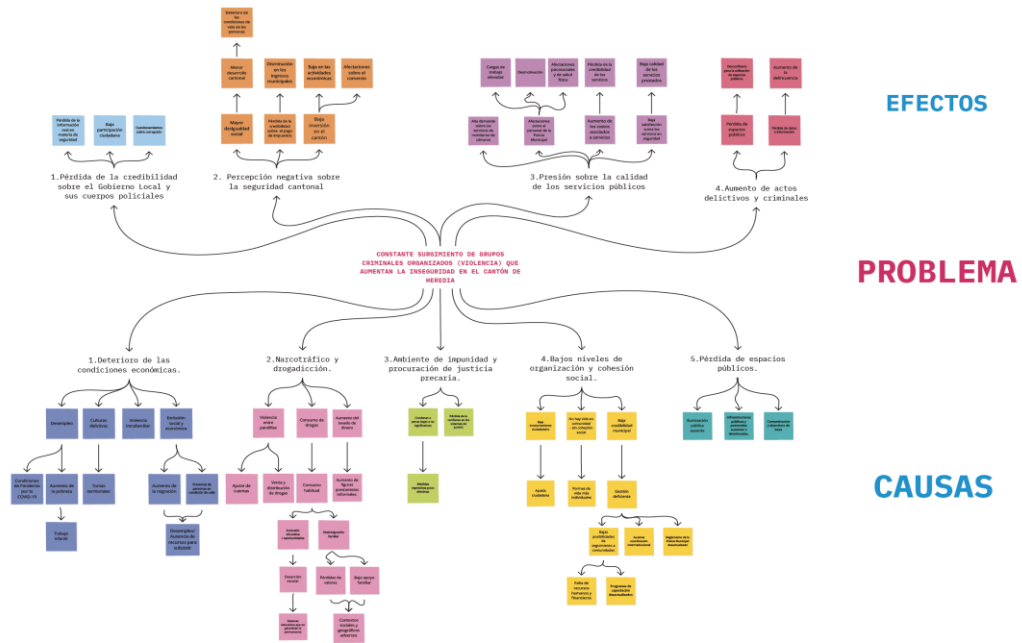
EFECTOS

PROBLEMA

CAUSAS

CONSTANTE SURGIMIENTO DE GRUPOS CRIMINALES ORGANIZADOS (VIOLENCIA) QUE AUMENTAN LA INSEGURIDAD EN EL CANTÓN DE HEREDIA

1.Pérdida de la credibilidad sobre el Gobierno Local y sus cuerpos policiales

Pérdida de la información real en materia de seguridad

Baja participación ciudadana

Cuestionamiento sobre corrupción

2. Percepción negativa sobre la seguridad cantonal

Deterioro de las condiciones de vida de las personas

Menor desarrollo cantonal

Disminución en los ingresos municipales

Baja en las actividades económicas

Afectaciones sobre el comercio

Mayor desigualdad social

Pérdida de la credibilidad sobre el trabajo municipal

Baja inversión en el cantón

3.Presión sobre la calidad de los servicios públicos

Cargas de trabajo elevadas

Desmotivación

Afectaciones psicosociales y de salud física

Pérdida de la credibilidad de los servicios

Baja calidad de los servicios prestados

Alta demanda sobre los servicios de bomberos de cantones

Afectaciones sobre el personal de la Policía Municipal

Aumento de los costos asociados a servicios

Baja satisfacción sobre los servicios en seguridad

4.Aumento de actos delictivos y criminales

Inconformes para la utilización de espacios públicos

Aumento de la delincuencia

Pérdida de espacios públicos

Pérdida de lazos comunitarios

1.Deterioro de las condiciones económicas.

Desempleo

Cultivos delictivos

Violencia intrafamiliar

Exclusión social y económica

Condiciones de Pandemia por la COVID-19

Aumento de la pobreza

Temas territoriales

Aumento de la migración

Aumento de personas en condición de calle

Trabajo infantil

Desempleo/ Aumento de recursos para subsistir

2.Narcotráfico y drogadicción.

Violencia entre pandillas

Consumo de drogas

Aumento del lavado de dinero

Ajuste de cuentas

Venta y distribución de drogas

Consumo habitual

Aumento de figuras prestamistas informales

Ausencia educativa y oportunidades

Desintegración familiar

Deserción escolar

Pérdidas de valores

Bajo apoyo familiar

Falta de oportunidades educativas para la generación

Contextos sociales y geográficos adversos

3.Ambiente de impunidad y procuración de justicia precaria.

Conductas antisociales y de ilegalidad

Poca confianza en el sistema de justicia

Medidas represivas poco efectivas

4.Bajos niveles de organización y cohesión social.

Bajo involucramiento ciudadano

No hay relación comunidad con la gestión social

Baja credibilidad municipal

Apatía ciudadana

Formas de vida más individuales

Gestión deficiente

Bajas posibilidades de seguimiento a comunidades

Acciones coordinación interinstitucional

Seguimiento de la Mesa de Trabajo Interinstitucional

Falta de recursos humanos y financieros

Programas de capacitación desarticulados

5.Pérdida de espacios públicos.

Iluminación pública escasa

Infraestructuras públicas y parques en deterioro

Construcciones y desarrollo sin lotes